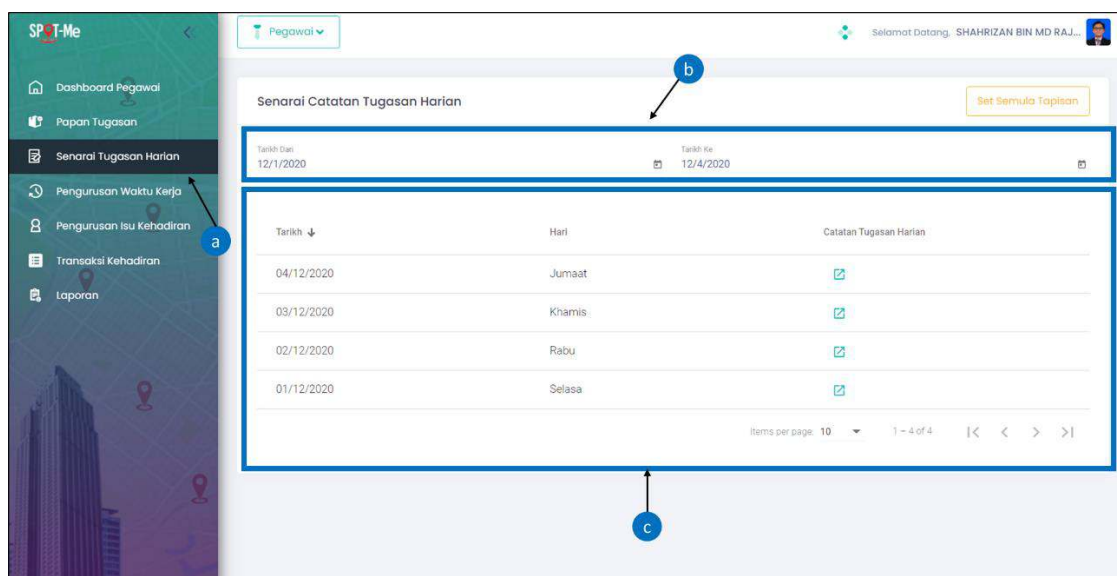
SPOT-Me

Dashboard Pegawai
Papan Tugasan
Senarai Tugasan Harian
Pengurusan Waktu Kerja
Pengurusan Isu Kehadiran
Transaksi Kehadiran
Laporan

Pegawai

Selamat Datang, SHAHRIZAN BIN MD RAJ...

b

Senarai Catatan Tugasan Harian

Set Semula Tapisan

Tarikh Dari
12/1/2020

Tarikh Ke
12/4/2020

a

| Tarikh ↓ | Hari | Catatan Tugasan Harian |
|---|---|---|
| 04/12/2020 | Jumaat | |
| 03/12/2020 | Khamis | |
| 02/12/2020 | Rabu | |
| 01/12/2020 | Selasa | |

Items per page: 10 1 – 4 of 4

c